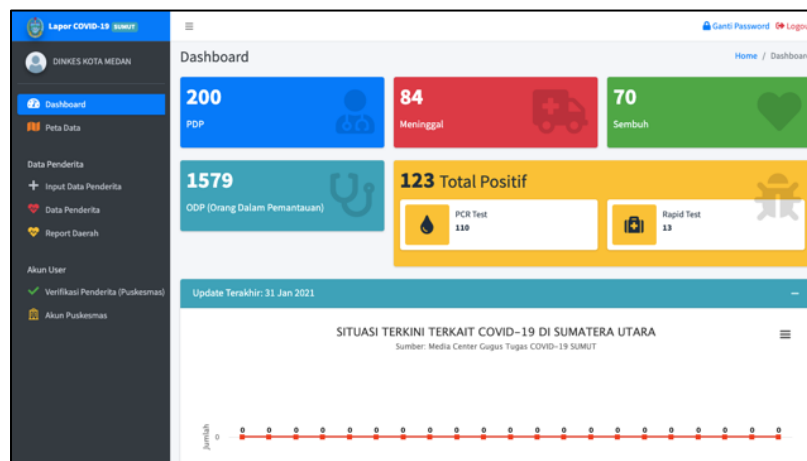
Lapor COVID-19 SUMUT

DINKES KOTA MEDAN

Dashboard
Peta Data

Data Penderita
Input Data Penderita
Data Penderita
Report Daerah

Akun User
Verifikasi Penderita (Puskesmas)
Akun Puskesmas

≡

Ganti Password Logou

Dashboard

Home / Dashboar

200
PDP

84
Meninggal

70
Sembuh

1579
ODP (Orang Dalam Pemantauan)

123 Total Positif

PCR Test
110

Rapid Test
13

Update Terakhir: 31 Jan 2021

–

SITUASI TERKINI TERKAIT COVID-19 DI SUMATERA UTARA
Sumber: Media Center Gugus Tugas COVID-19 SUMUT

Jumlah
0

0 0 0 0 0 0 0 0 0 0 0 0 0 0 0 0 0 0 0 0 0 0